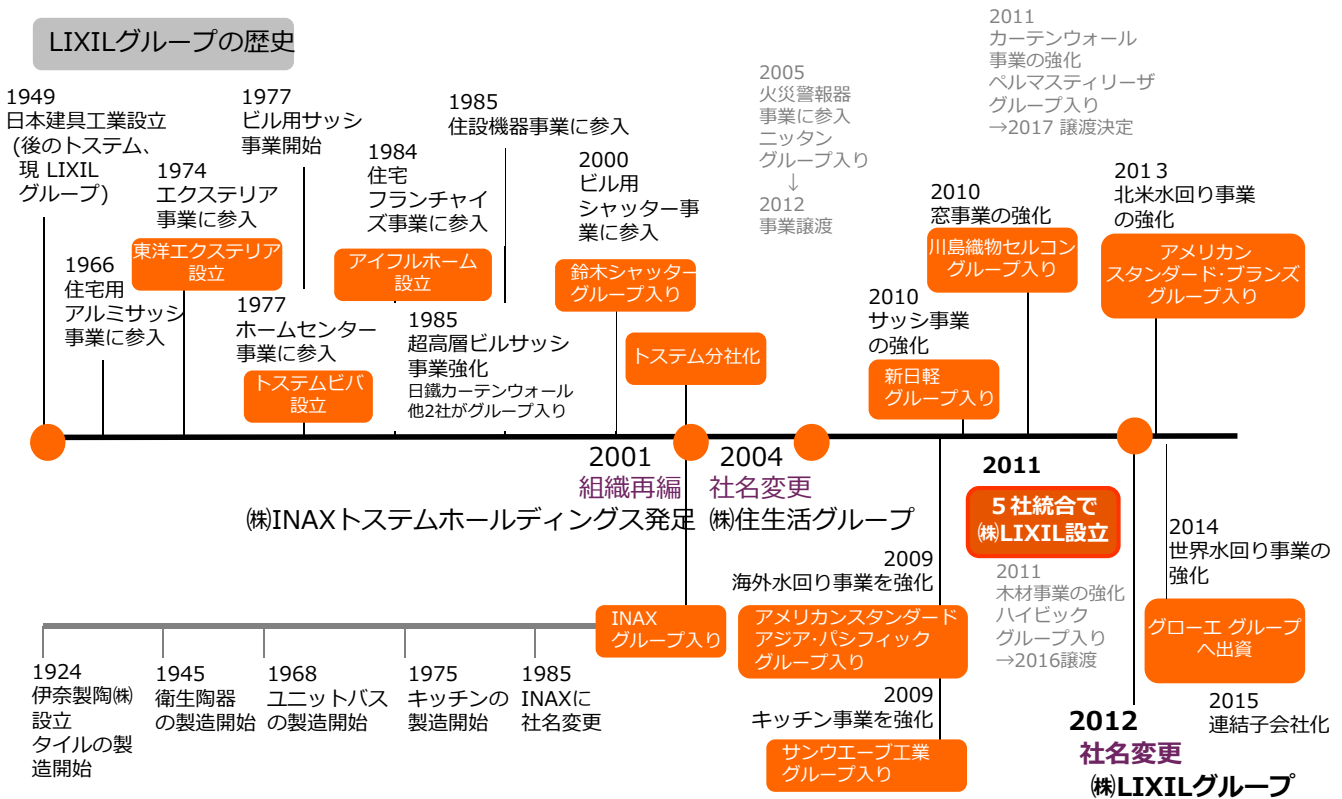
LIXILグループの歴史

1949
日本建具工業設立
(後のトステム、現 LIXIL グループ)

1966
住宅用
アルミサッシ
事業に参入

1974
エクステリア
事業に参入

東洋エクステリア
設立

1977
ビル用サッシ
事業開始

1977
ホームセンター
事業に参入

トステムビバ
設立

1984
住宅
フランチャイズ事業に参入

アイフルホーム
設立

1985
住設機器事業に参入

1985
超高層ビルサッシ
事業強化
日鐵カーテンウォール
他2社がグループ入り

2000
ビル用
シャッター事業に参入

鈴木シャッター
グループ入り

トステム分社化

2005
火災警報器
事業に参入
ニッタン
グループ入り
↓
2012
事業譲渡

2011
カーテンウォール
事業の強化
ペルマスティリーザ
グループ入り
→2017 譲渡決定

2010
窓事業の強化

川島織物セルコン
グループ入り

2010
サッシ事業
の強化

新日軽
グループ入り

2013
北米水回り事業
の強化

アメリカン
スタンダード･ブランズ
グループ入り

2001
組織再編
㈱INAXトステムホールディングス発足

2004
社名変更
㈱住生活グループ

2011
5社統合で
㈱LIXIL設立

2009
海外水回り事業を強化

INAX
グループ入り

アメリカンスタンダード
アジア･パシフィック
グループ入り

2009
キッチン事業を強化

サンウエーブ工業
グループ入り

2011
木材事業の強化
ハイビック
グループ入り
→2016譲渡

2014
世界水回り事業の
強化

グローエ グループ
へ出資

2015
連結子会社化

2012
社名変更
㈱LIXILグループ

1924
伊奈製陶㈱
設立
タイルの製造開始

1945
衛生陶器
の製造開始

1968
ユニットバス
の製造開始

1975
キッチンの
製造開始

1985
INAXに
社名変更